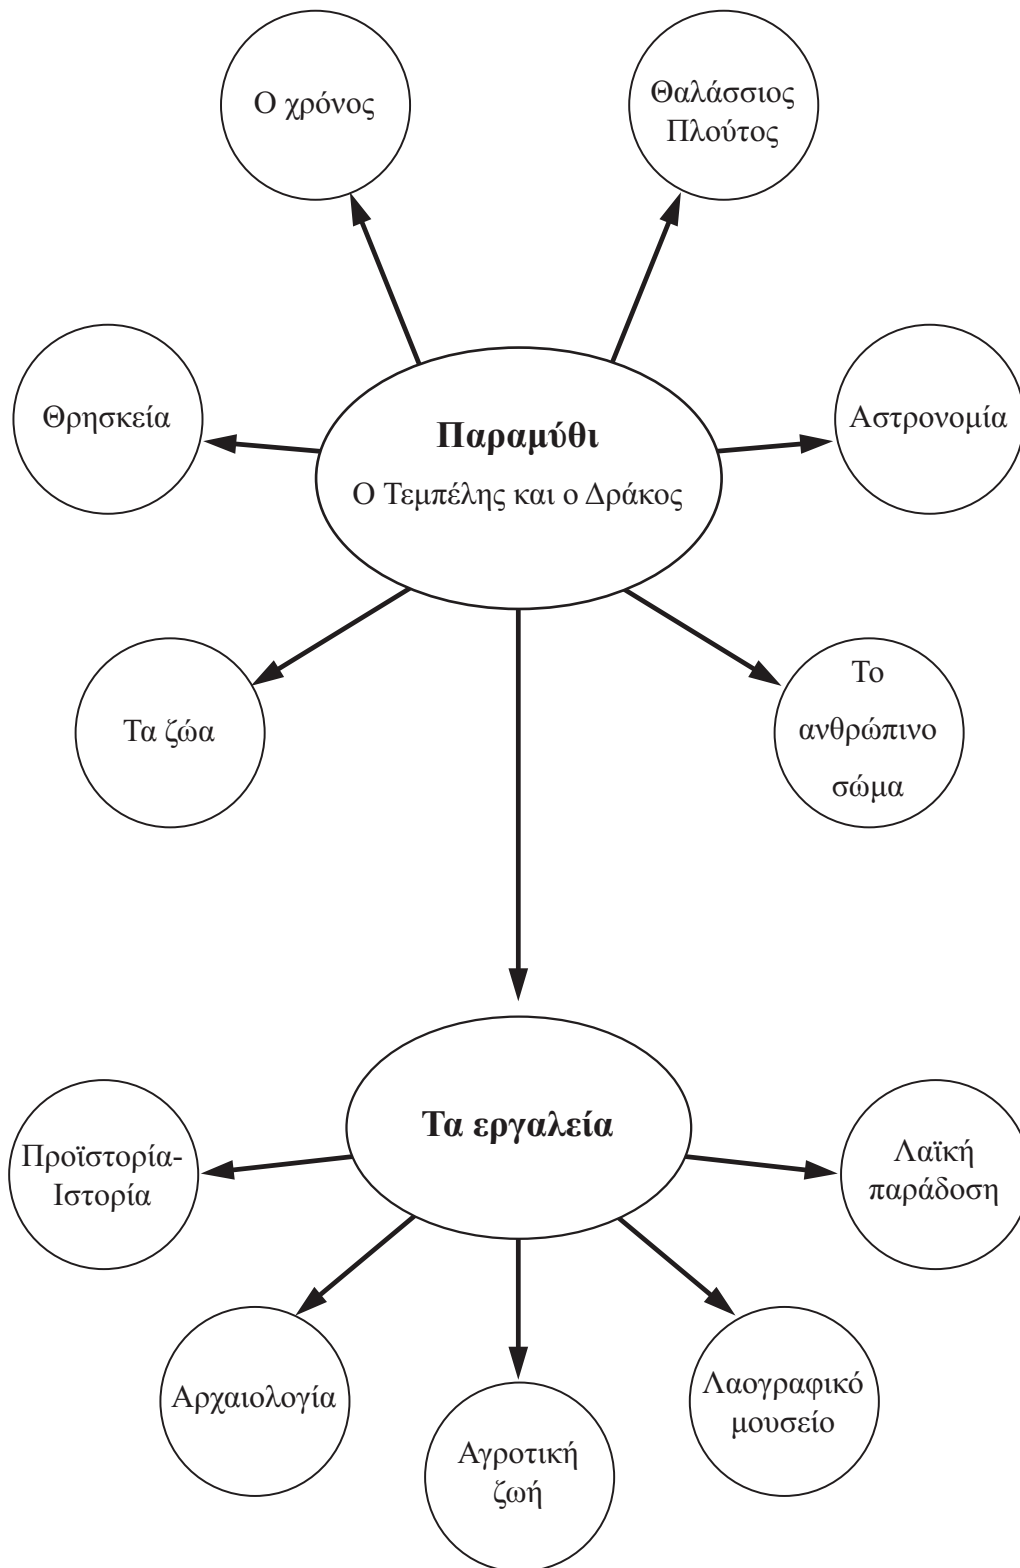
Ο χρόνος

Θαλάσσιος Πλούτος

Θρησκεία

**Παραμύθι**
Ο Τεμπέλης και ο Δράκος

Αστρονομία

Τα ζώα

Το ανθρώπινο σώμα

**Τα εργαλεία**

Προϊστορία-Ιστορία

Λαϊκή παράδοση

Αρχαιολογία

Αγροτική ζωή

Λαογραφικό μουσείο